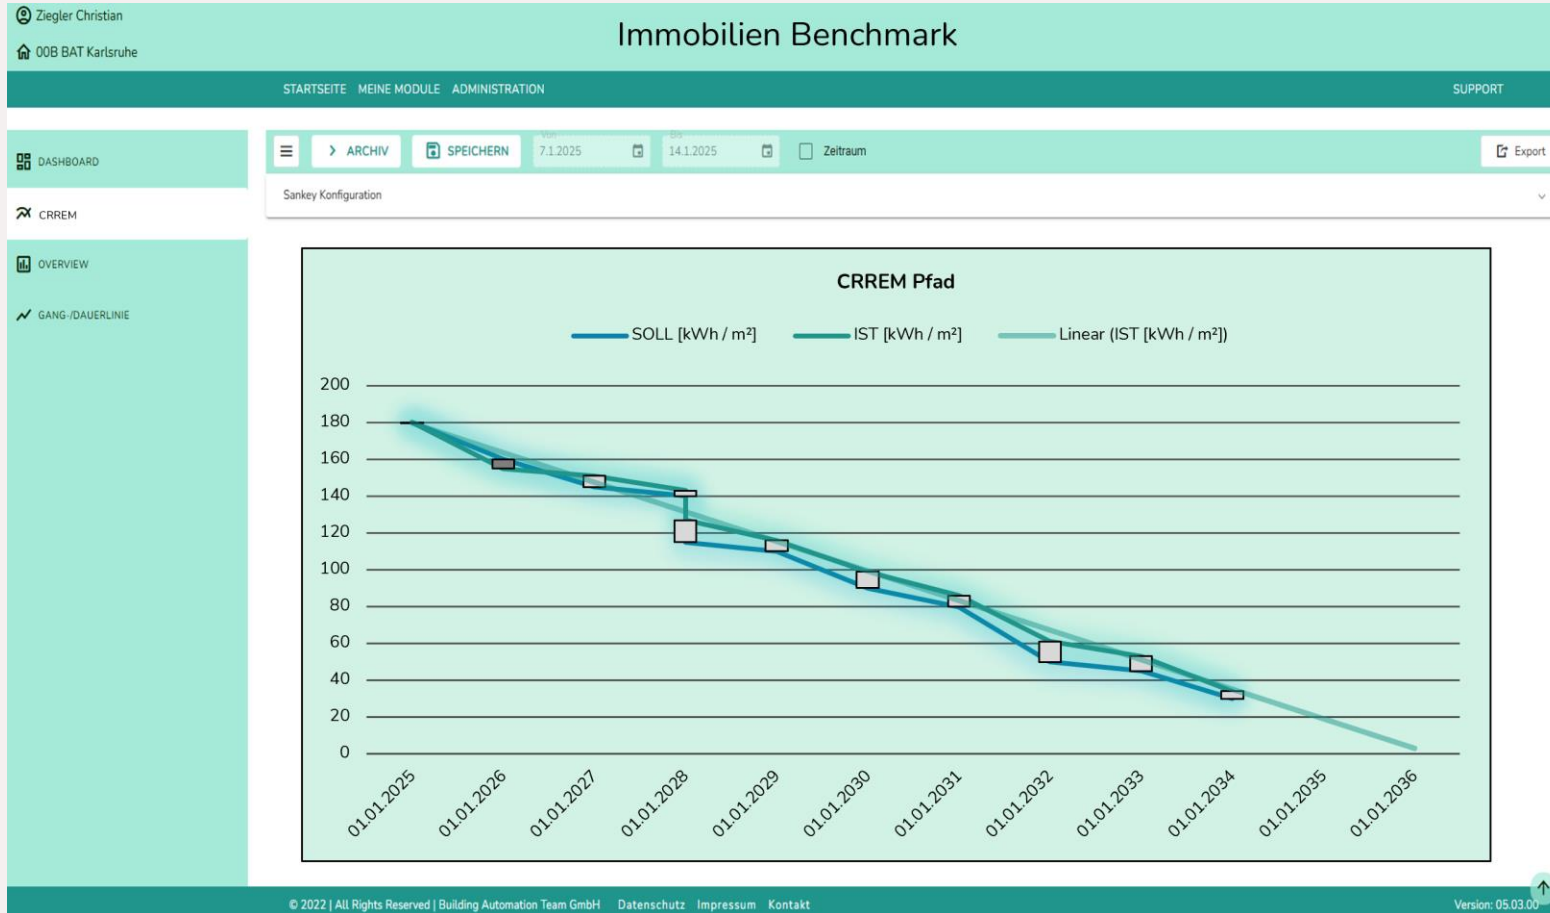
Ziegler Christian
00B BAT Karlsruhe

Immobilien Benchmark

STARTSEITE MEINE MODULE ADMINISTRATION
SUPPORT

DASHBOARD
CRREM
OVERVIEW
GANG-/DAUERLINIE

ARCHIV SPEICHERN Von 7.1.2025 Bis 14.1.2025 Zeitraum
Export

Sankey Konfiguration

CRREM Pfad

SOLL [kWh / m²] IST [kWh / m²] Linear (IST [kWh / m²])

200
180
160
140
120
100
80
60
40
20
0

01.01.2025
01.01.2026
01.01.2027
01.01.2028
01.01.2029
01.01.2030
01.01.2031
01.01.2032
01.01.2033
01.01.2034
01.01.2035
01.01.2036

© 2022 | All Rights Reserved | Building Automation Team GmbH Datenschutz Impressum Kontakt
Version: 05.03.00